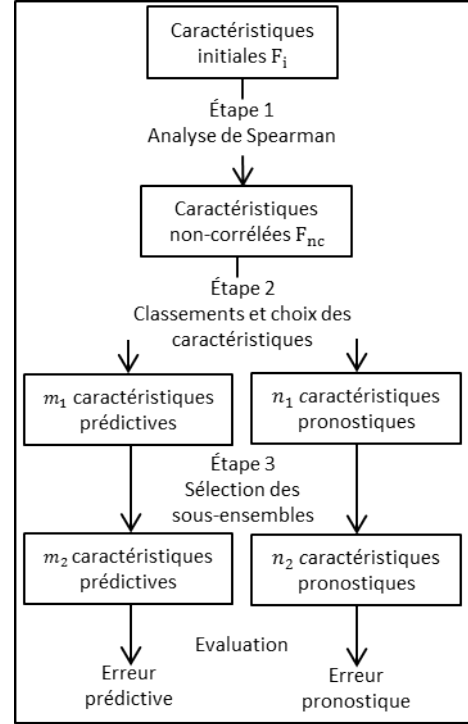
Caractéristiques initiales $F_i$

Étape 1
Analyse de Spearman

Caractéristiques non-corrélées $F_{nc}$

Étape 2
Classements et choix des caractéristiques

$m_1$ caractéristiques prédictives

$n_1$ caractéristiques pronostiques

Étape 3
Sélection des sous-ensembles

$m_2$ caractéristiques prédictives

$n_2$ caractéristiques pronostiques

Evaluation

Erreur prédictive

Erreur pronostique